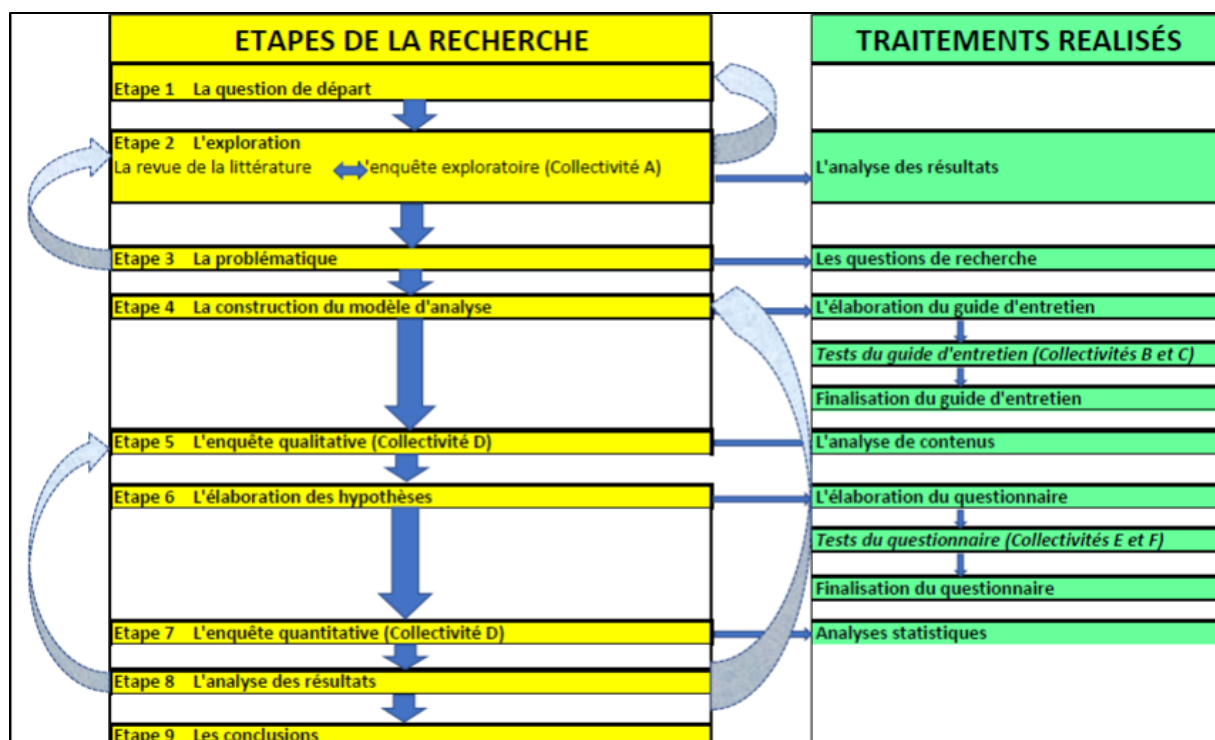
ETAPES DE LA RECHERCHE

TRAITEMENTS REALISÉS

Etape 1 La question de départ

Etape 2 L'exploration
La revue de la littérature 'enquête exploratoire (Collectivité A)

L'analyse des résultats

Etape 3 La problématique

Les questions de recherche

Etape 4 La construction du modèle d'analyse

L'élaboration du guide d'entretien

Tests du guide d'entretien (Collectivités B et C)

Finalisation du guide d'entretien

Etape 5 L'enquête qualitative (Collectivité D)

L'analyse de contenus

Etape 6 L'élaboration des hypothèses

L'élaboration du questionnaire

Tests du questionnaire (Collectivités E et F)

Finalisation du questionnaire

Etape 7 L'enquête quantitative (Collectivité D)

Analyses statistiques

Etape 8 L'analyse des résultats

Etape 9 Les conclusions